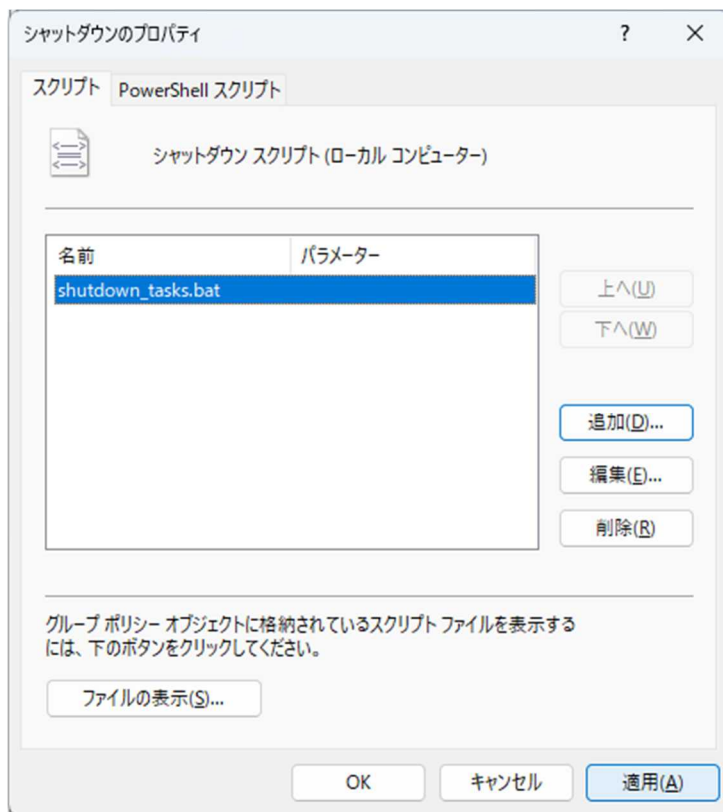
シャットダウンのプロパティ ? ×

スクリプト PowerShell スクリプト

シャットダウン スクリプト (ローカル コンピューター)

| 名前 | パラメーター |
|---|---|
| shutdown_tasks.bat | |

上へ(U)
下へ(W)
追加(D)...
編集(E)...
削除(R)

グループ ポリシー オブジェクトに格納されているスクリプト ファイルを表示するには、下のボタンをクリックしてください。

ファイルの表示(S)...

OK キャンセル 適用(A)